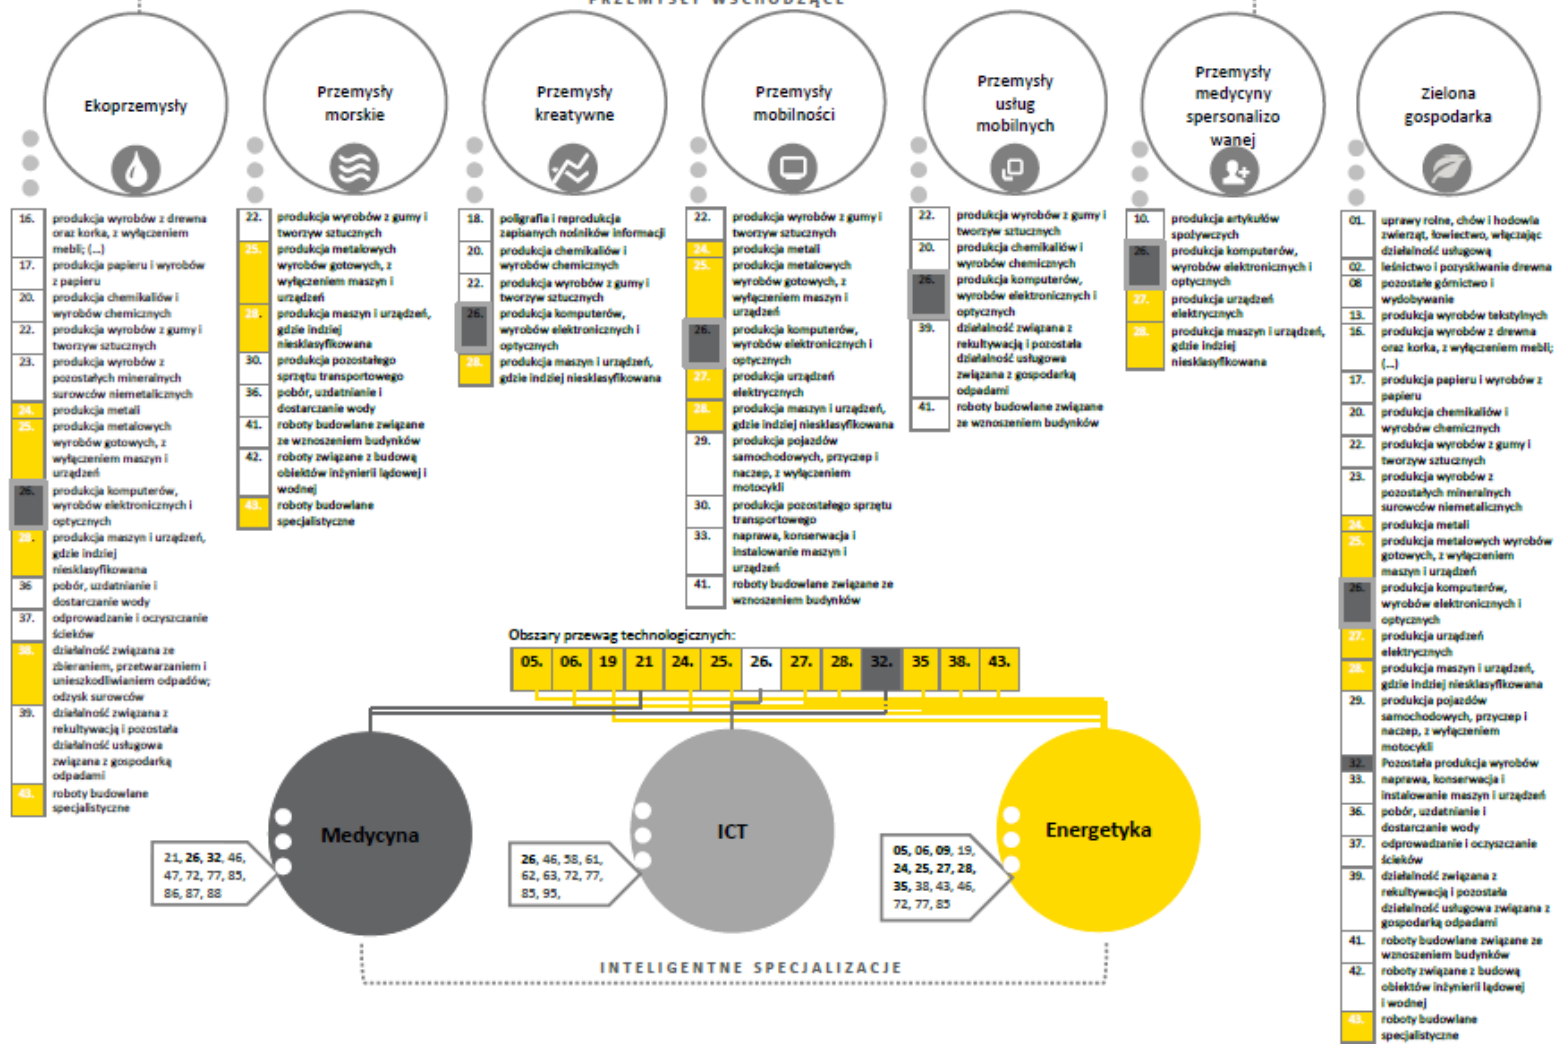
PRZEMYSŁY WSCHODZĄCE

Ekoprzemysły

| 16. | produkcja wyrobów z drewna oraz korka, z wyłączeniem mebli; (...) |
|---|---|
| 17. | produkcja papieru i wyrobów z papieru |
| 20. | produkcja chemikaliów i wyrobów chemicznych |
| 22. | produkcja wyrobów z gumy i tworzyw sztucznych |
| 23. | produkcja wyrobów z pozostałych mineralnych surowców niemetalicznych |
| 24. | produkcja metali |
| 25. | produkcja metalowych wyrobów gotowych, z wyłączeniem maszyn i urządzeń |
| 26. | produkcja komputerów, wyrobów elektronicznych i optycznych |
| 28. | produkcja maszyn i urządzeń, gdzie indziej niesklasyfikowana |
| 36 | pobór, uzdatnianie i dostarczanie wody |
| 37. | odprowadzanie i oczyszczanie ścieków |
| 38. | działalność związana ze zbieraniem, przetwarzaniem i unieszkodliwianiem odpadów; odzysk surowców |
| 39. | działalność związana z rekultywacją i pozostała działalność usługowa związana z gospodarką odpadami |
| 43. | roboty budowlane specjalistyczne |

Przemysły morskie

| 22. | produkcja wyrobów z gumy i tworzyw sztucznych |
|---|---|
| 25. | produkcja metalowych wyrobów gotowych, z wyłączeniem maszyn i urządzeń |
| 28. | produkcja maszyn i urządzeń, gdzie indziej niesklasyfikowana |
| 30. | produkcja pozostałego sprzętu transportowego |
| 36. | pobór, uzdatnianie i dostarczanie wody |
| 41. | roboty budowlane związane ze wznoszeniem budynków |
| 42. | roboty związane z budową obiektów inżynierii lądowej i wodnej |
| 43. | roboty budowlane specjalistyczne |

Przemysły kreatywne

| 18. | poligrafia i reprodukcja zapisanych nośników informacji |
|---|---|
| 20. | produkcja chemikaliów i wyrobów chemicznych |
| 22. | produkcja wyrobów z gumy i tworzyw sztucznych |
| 26. | produkcja komputerów, wyrobów elektronicznych i optycznych |
| 28. | produkcja maszyn i urządzeń, gdzie indziej niesklasyfikowana |

Przemysły mobilności

| 22. | produkcja wyrobów z gumy i tworzyw sztucznych |
|---|---|
| 24. | produkcja metali |
| 25. | produkcja metalowych wyrobów gotowych, z wyłączeniem maszyn i urządzeń |
| 26. | produkcja komputerów, wyrobów elektronicznych i optycznych |
| 27. | produkcja urządzeń elektrycznych |
| 28. | produkcja maszyn i urządzeń, gdzie indziej niesklasyfikowana |
| 29. | produkcja pojazdów samochodowych, przyczep i naczep, z wyłączeniem motocykli |
| 30. | produkcja pozostałego sprzętu transportowego |
| 33. | naprawa, konserwacja i instalowanie maszyn i urządzeń |
| 41. | roboty budowlane związane ze wznoszeniem budynków |

Przemysły usług mobilnych

| 22. | produkcja wyrobów z gumy i tworzyw sztucznych |
|---|---|
| 20. | produkcja chemikaliów i wyrobów chemicznych |
| 26. | produkcja komputerów, wyrobów elektronicznych i optycznych |
| 39. | działalność związana z rekultywacją i pozostała działalność usługowa związana z gospodarką odpadami |
| 41. | roboty budowlane związane ze wznoszeniem budynków |

Przemysły medycyny spersonalizowanej

| 10. | produkcja artykułów spożywczych |
|---|---|
| 26. | produkcja komputerów, wyrobów elektronicznych i optycznych |
| 27. | produkcja urządzeń elektrycznych |
| 28. | produkcja maszyn i urządzeń, gdzie indziej niesklasyfikowane |

Zielona gospodarka

| 01. | uprawy rolne, chów i hodowla zwierząt, łowiectwo, włączając działalność usługową |
|---|---|
| 02. | leśnictwo i pozyskiwanie drewna |
| 08 | pozostałe górnictwo i wydobywanie |
| 13. | produkcja wyrobów tekstylnych |
| 16. | produkcja wyrobów z drewna oraz korka, z wyłączeniem mebli; (...) |
| 17. | produkcja papieru i wyrobów z papieru |
| 20. | produkcja chemikaliów i wyrobów chemicznych |
| 22. | produkcja wyrobów z gumy i tworzyw sztucznych |
| 23. | produkcja wyrobów z pozostałych mineralnych surowców niemetalicznych |
| 24. | produkcja metali |
| 25. | produkcja metalowych wyrobów gotowych, z wyłączeniem maszyn i urządzeń |
| 26. | produkcja komputerów, wyrobów elektronicznych i optycznych |
| 27. | produkcja urządzeń elektrycznych |
| 28. | produkcja maszyn i urządzeń, gdzie indziej niesklasyfikowana |
| 29. | produkcja pojazdów samochodowych, przyczep i naczep, z wyłączeniem motocykli |
| 32. | Pozostała produkcja wyrobów |
| 33. | naprawa, konserwacja i instalowanie maszyn i urządzeń |
| 36. | pobór, uzdatnianie i dostarczanie wody |
| 37. | odprowadzanie i oczyszczanie ścieków |
| 39. | działalność związana z rekultywacją i pozostała działalność usługowa związana z gospodarką odpadami |
| 41. | roboty budowlane związane ze wznoszeniem budynków |
| 42. | roboty związane z budową obiektów inżynierii lądowej i wodnej |
| 43. | roboty budowlane specjalistyczne |

Obszary przewag technologicznych:

| 05. | 06. | 19 | 21 | 24. | 25. | 26. | 27. | 28. | 32. | 35 | 38. | 43. |
|---|---|---|---|---|---|---|---|---|---|---|---|---|

Medycyna
21, 26, 32, 46, 47, 72, 77, 85, 86, 87, 88

ICT
26, 46, 58, 61, 62, 63, 72, 77, 85, 95,

Energetyka
05, 06, 09, 19, 24, 25, 27, 28, 35, 38, 43, 46, 72, 77, 85

INTELIGENTNE SPECJALIZACJE